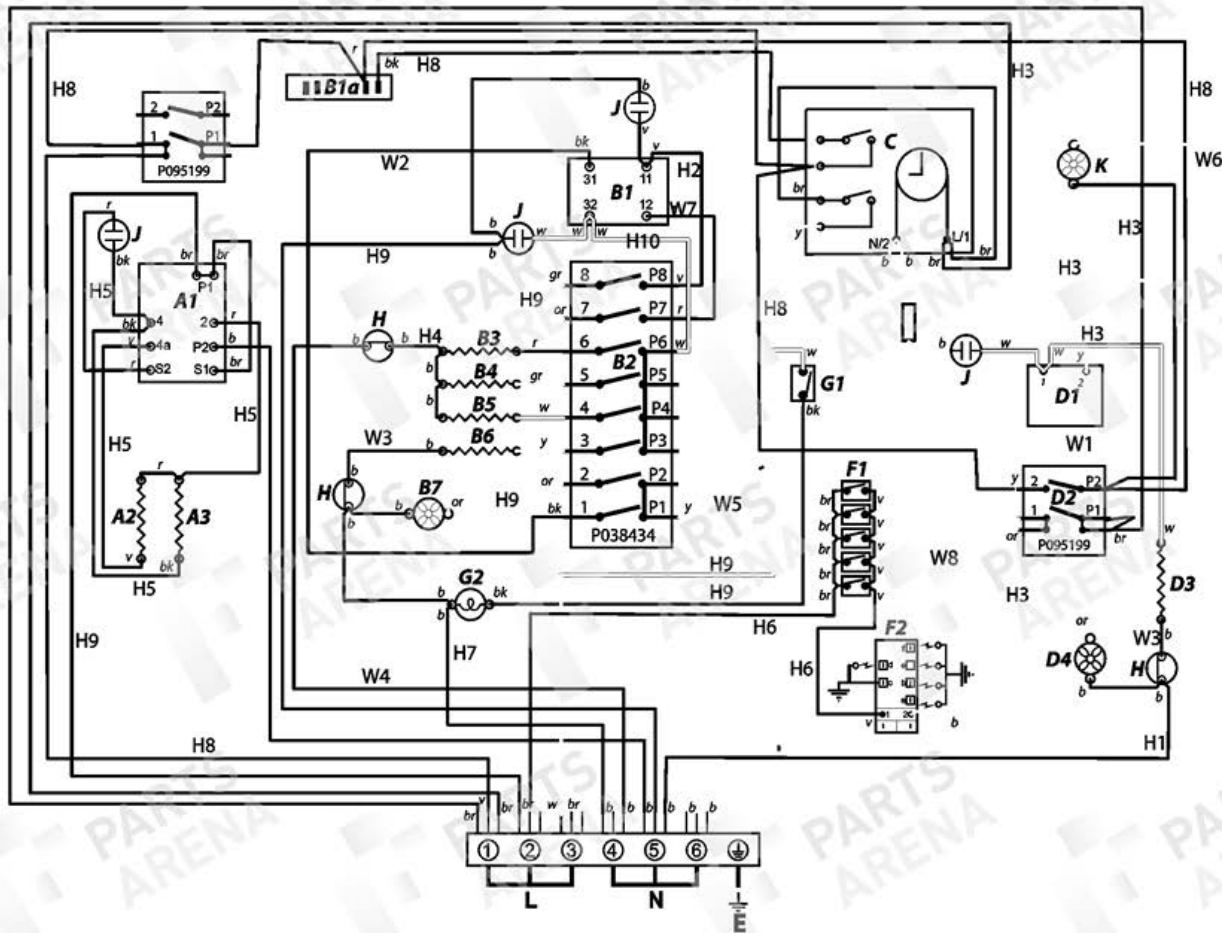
H8
r
bk
B1a
H8
H3
H8
2
P2
1
P1
P095199
W2
b
J
v
bk
31
11
y
B1
H2
C
K
W6
br
b
J
b
w
w
32
w
12
W7
H10
y
N/2
L/1
br
b
b
br
br
r
J
bk
br
br
P1
A1
H5
H9
gr
8
P8
v
H9
or
7
P7
r
H3
H3
bk
4
v
4a
r
S2
2
P2
S1
r
b
br
H
b
b
H4
B3
r
6
P6
w
H8
b
J
w
H3
w
y
1
2
D1
B4
gr
5
P5
B2
b
B5
w
4
P4
G1
bk
H5
H5
W3
b
B6
y
3
P3
W1
H
B7
or
H9
or
2
P2
y
2
P2
D2
1
P1
or
P095199
br
r
A2
A3
v
bk
H5
b
bk
1
P1
y
P038434
W5
F1
br
v
br
v
br
v
br
v
br
v
W8
H3
w
D3
H9
H9
b
G2
bk
H9
H6
F2
or
W3
b
H7
H6
D4
H
b
b
W4
H8
H1
v
br
br
w
br
b
b
b
b
b
br
①
②
③
④
⑤
⑥
L
N
E
PARTS ARENA